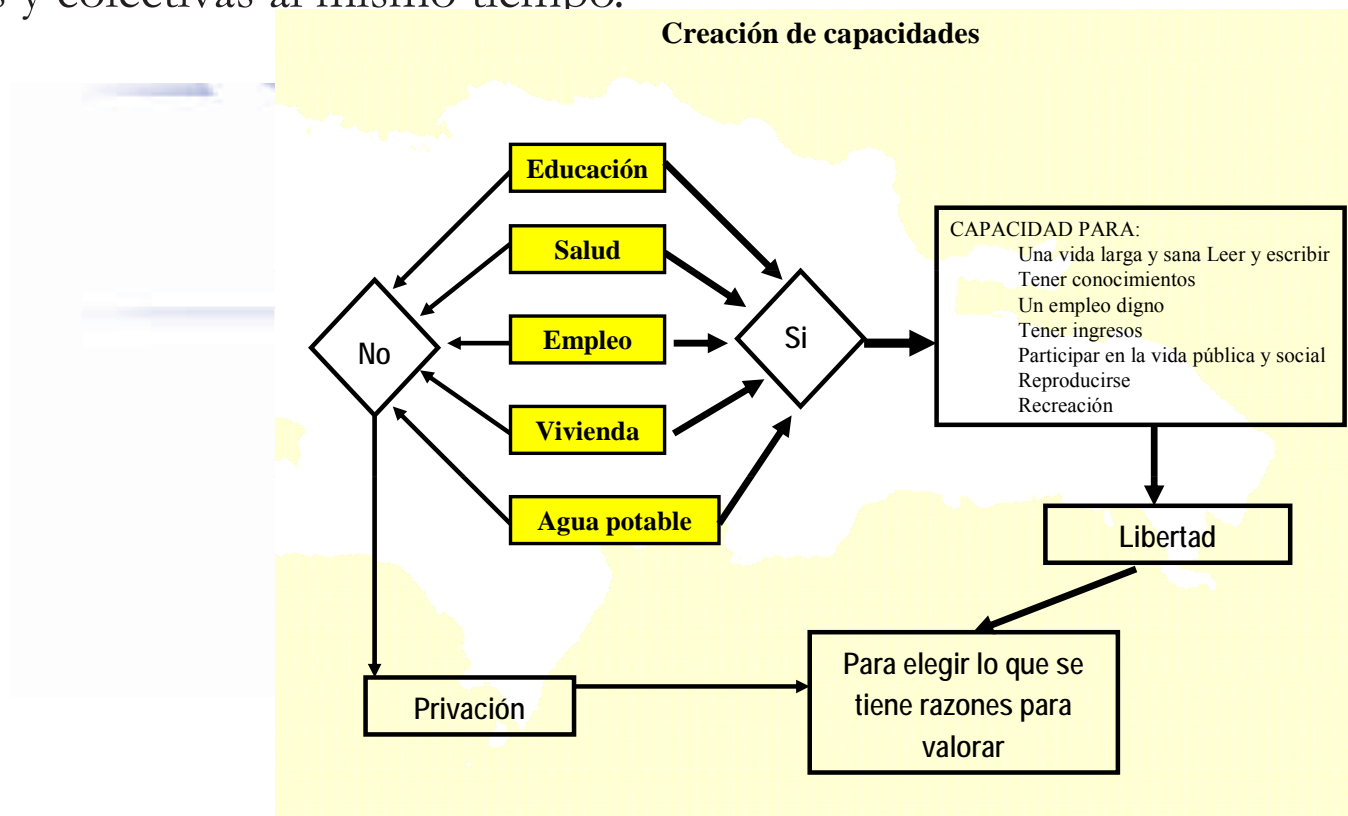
s y colectivas al mismo tiempo.

Creación de capacidades

Educación

Salud

Empleo

Vivienda

Agua potable

No

Si

CAPACIDAD PARA:
Una vida larga y sana Leer y escribir
Tener conocimientos
Un empleo digno
Tener ingresos
Participar en la vida pública y social
Reproducirse
Recreación

Libertad

Privación

Para elegir lo que se tiene razones para valorar